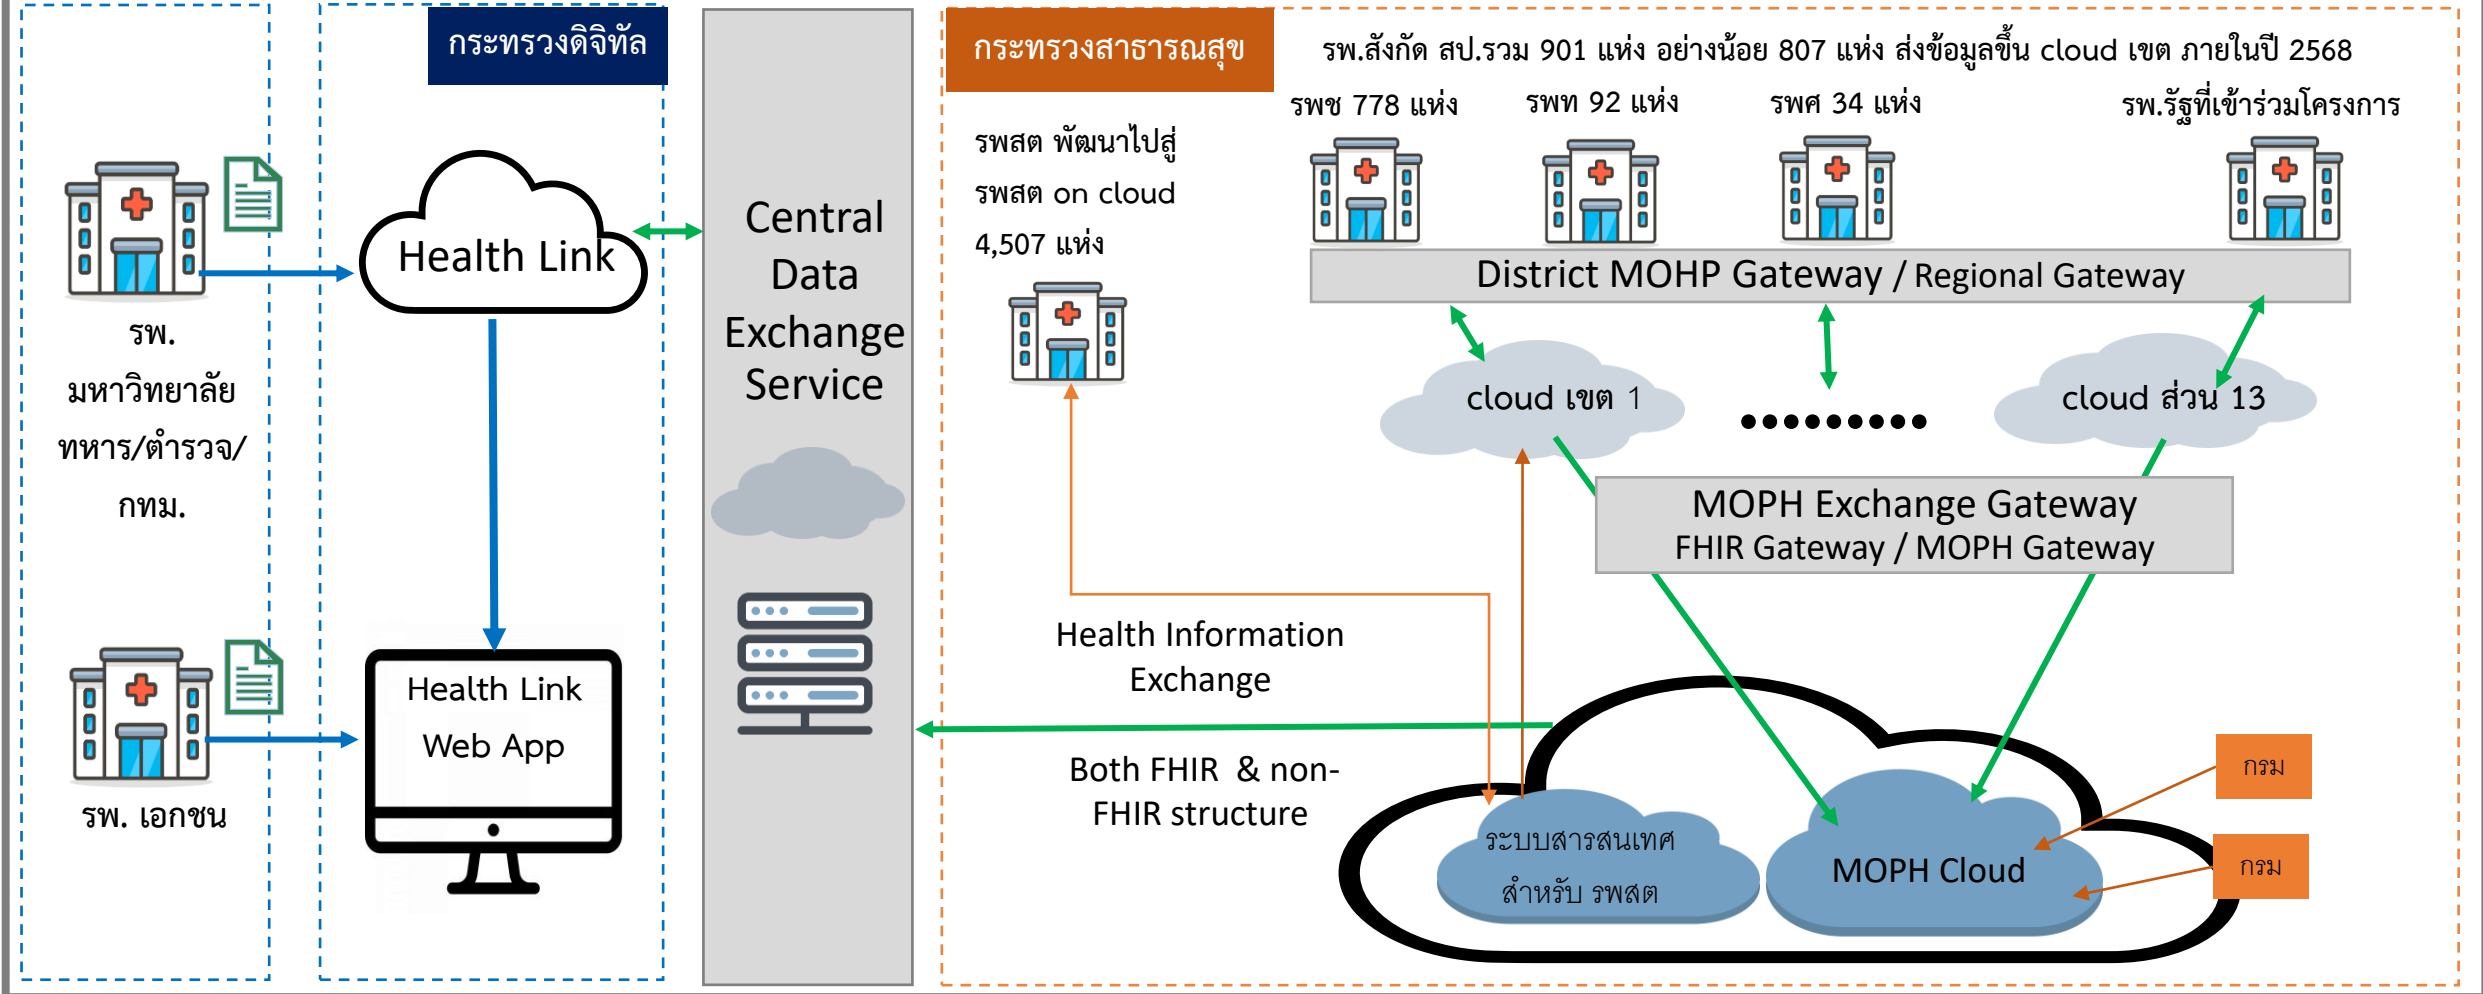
รพ.
มหาวิทยาลัย
ทหาร/ตำรวจ/
กทม.

รพ. เอกชน

กระทรวงดิจิทัล

Health Link

Health Link
Web App

Central Data Exchange Service

กระทรวงสาธารณสุข

รพ.สังกัด สป.รวม 901 แห่ง อย่างน้อย 807 แห่ง ส่งข้อมูลขึ้น cloud เขต ภายในปี 2568

รพช 778 แห่ง
รพท 92 แห่ง
รพศ 34 แห่ง
รพ.รัฐที่เข้าร่วมโครงการ

รพสต พัฒนาไปสู่
รพสต on cloud
4,507 แห่ง

District MOHP Gateway / Regional Gateway

cloud เขต 1
•••••••••
cloud ส่วน 13

MOPH Exchange Gateway
FHIR Gateway / MOPH Gateway

Health Information Exchange

Both FHIR & non-FHIR structure

ระบบสารสนเทศ
สำหรับ รพสต

MOPH Cloud

กรม
กรม